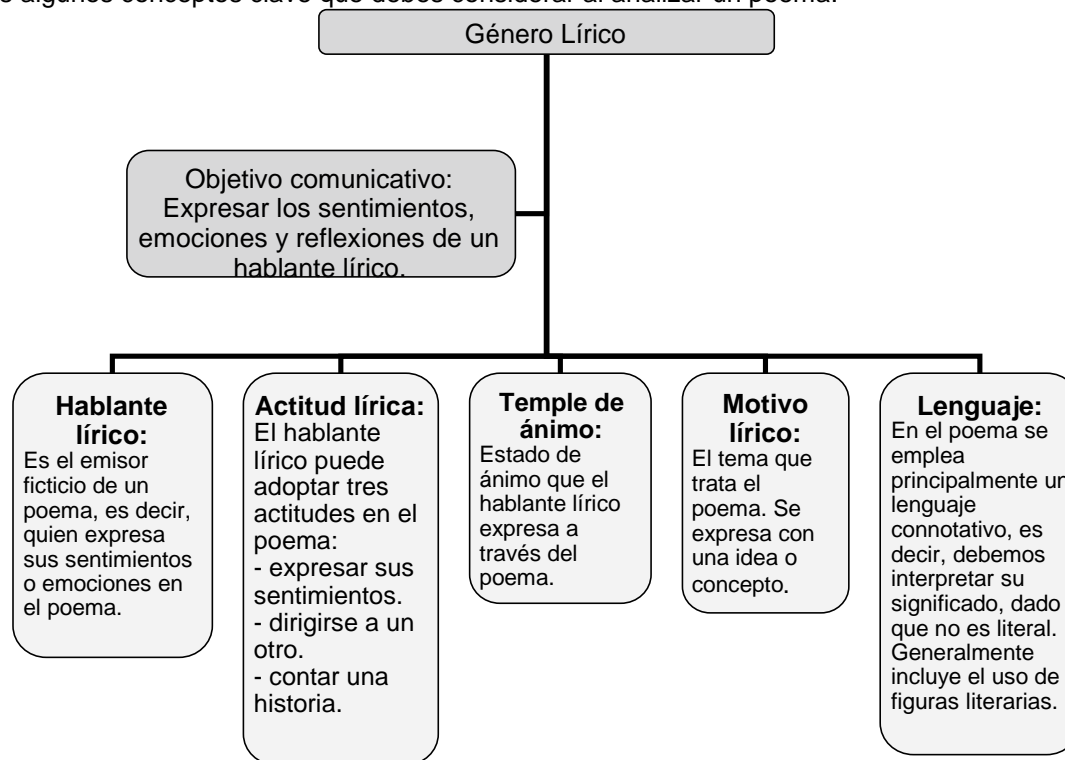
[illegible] algunos conceptos clave que debes considerar al analizar un poema.

Género Lírico

Objetivo comunicativo: Expresar los sentimientos, emociones y reflexiones de un hablante lírico.

**Hablante lírico:**
Es el emisor ficticio de un poema, es decir, quien expresa sus sentimientos o emociones en el poema.

**Actitud lírica:**
El hablante lírico puede adoptar tres actitudes en el poema:
- expresar sus sentimientos.
- dirigirse a un otro.
- contar una historia.

**Temple de ánimo:**
Estado de ánimo que el hablante lírico expresa a través del poema.

**Motivo lírico:**
El tema que trata el poema. Se expresa con una idea o concepto.

**Lenguaje:**
En el poema se emplea principalmente un lenguaje connotativo, es decir, debemos interpretar su significado, dado que no es literal. Generalmente incluye el uso de figuras literarias.